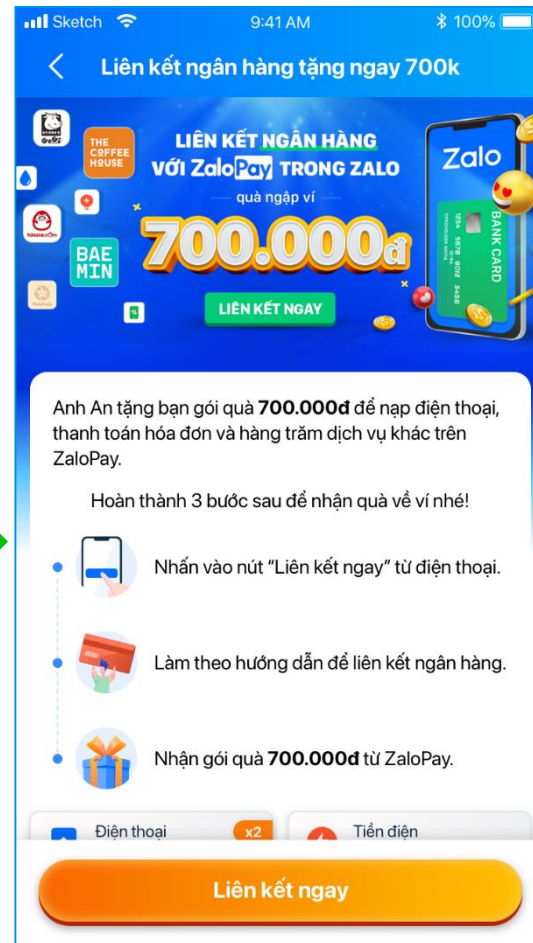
Sketch 9:41 AM 100%

Liên kết ngân hàng tặng ngay 700k

THE COFFEE HOUSE

BAEMIN

LIÊN KẾT NGÂN HÀNG VỚI ZaloPay TRONG ZALO

quà ngập ví

700.000đ

LIÊN KẾT NGAY

Zalo

BANK CARD

Anh An tặng bạn gói quà **700.000đ** để nạp điện thoại, thanh toán hóa đơn và hàng trăm dịch vụ khác trên ZaloPay.

Hoàn thành 3 bước sau để nhận quà về ví nhé!

Nhấn vào nút "Liên kết ngay" từ điện thoại.

Làm theo hướng dẫn để liên kết ngân hàng.

Nhận gói quà **700.000đ** từ ZaloPay.

Điện thoại x2

Tiền điện

Liên kết ngay